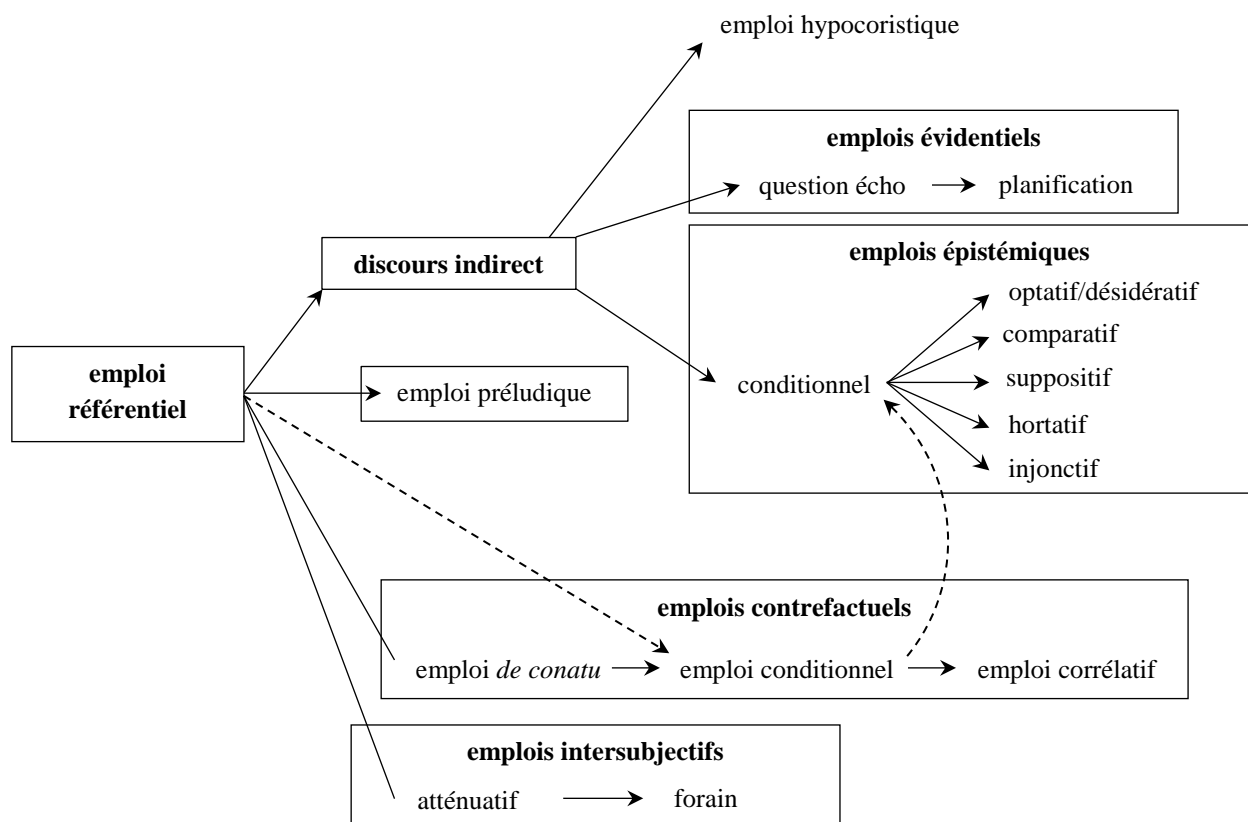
emploi hypocoristique

emplois évidentiels

question écho → planification

discours indirect

emplois épistémiques

optatif/désidératif

comparatif

conditionnel

suppositif

hortatif

injonctif

emploi référentiel

emploi préludique

emplois contrefactuels

emploi *de conatu* → emploi conditionnel → emploi corrélatif

emplois intersubjectifs

atténuatif → forain